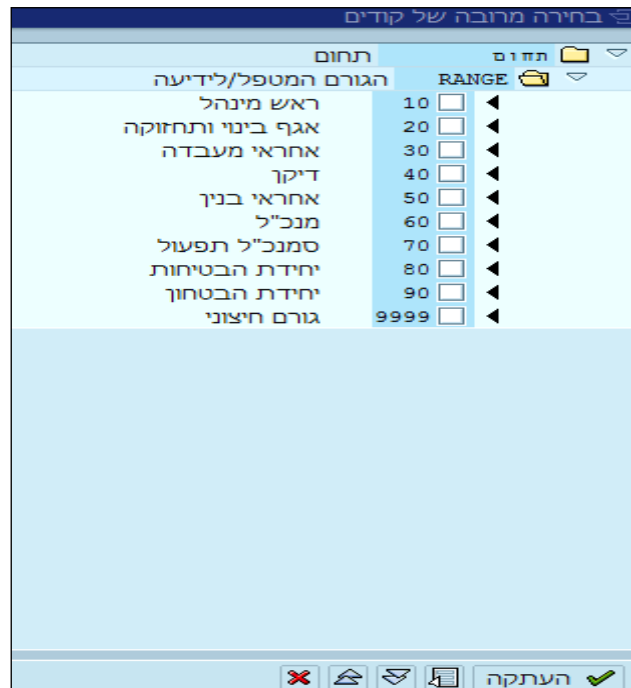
בחירה מרובה של קודים

תחום תחום
RANGE הגורם המטפל/לידיעה

10 ראש מינהל
20 אגף בינוי ותחזוקה
30 אחראי מעבדה
40 דיקן
50 אחראי בניין
60 מנכ"ל
70 סמנכ"ל תפעול
80 יחידת הבטיחות
90 יחידת הבטחון
9999 גורם חיצוני

העתקה